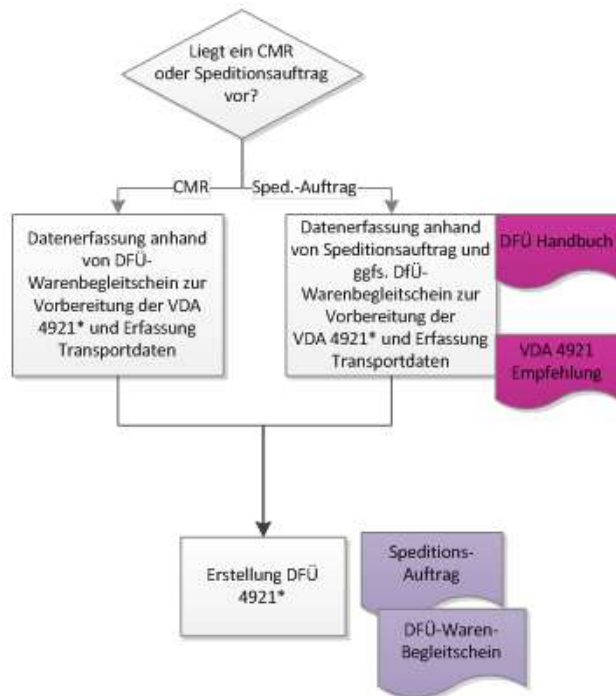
Liegt ein CMR oder Speditionsauftrag vor?

CMR

Sped.-Auftrag

Datenerfassung anhand von DFÜ-Warenbegleitschein zur Vorbereitung der VDA 4921* und Erfassung Transportdaten

Datenerfassung anhand von Speditionsauftrag und ggfs. DFÜ-Warenbegleitschein zur Vorbereitung der VDA 4921* und Erfassung Transportdaten

DFÜ Handbuch

VDA 4921 Empfehlung

Erstellung DFÜ 4921*

Speditions-Auftrag

DFÜ-Waren-Begleitschein